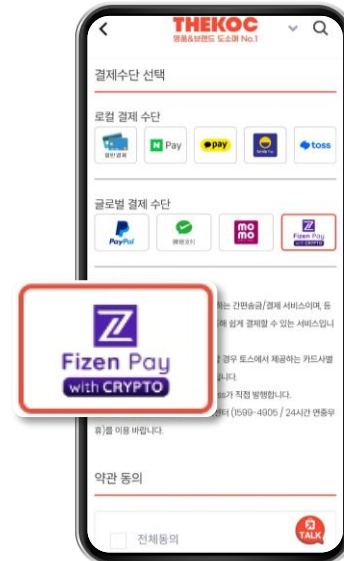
THEKOC
명품&브랜드 도소매 No.1

결제수단 선택

로컬 결제 수단

일반결제

N Pay

pay

toss

글로벌 결제 수단

PayPal

momo

Fizen Pay with CRYPTO

Fizen Pay
with CRYPTO

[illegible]하는 간편송금/결제 서비스이며, 등 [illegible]에 쉽게 결제할 수 있는 서비스입니 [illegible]

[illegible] 경우 토스에서 제공하는 카드사별 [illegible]니다.

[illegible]가 직접 발행합니다.

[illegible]터 (1599-4905 / 24시간 연중무휴)를 이용 바랍니다.

약관 동의

전체동의

TALK